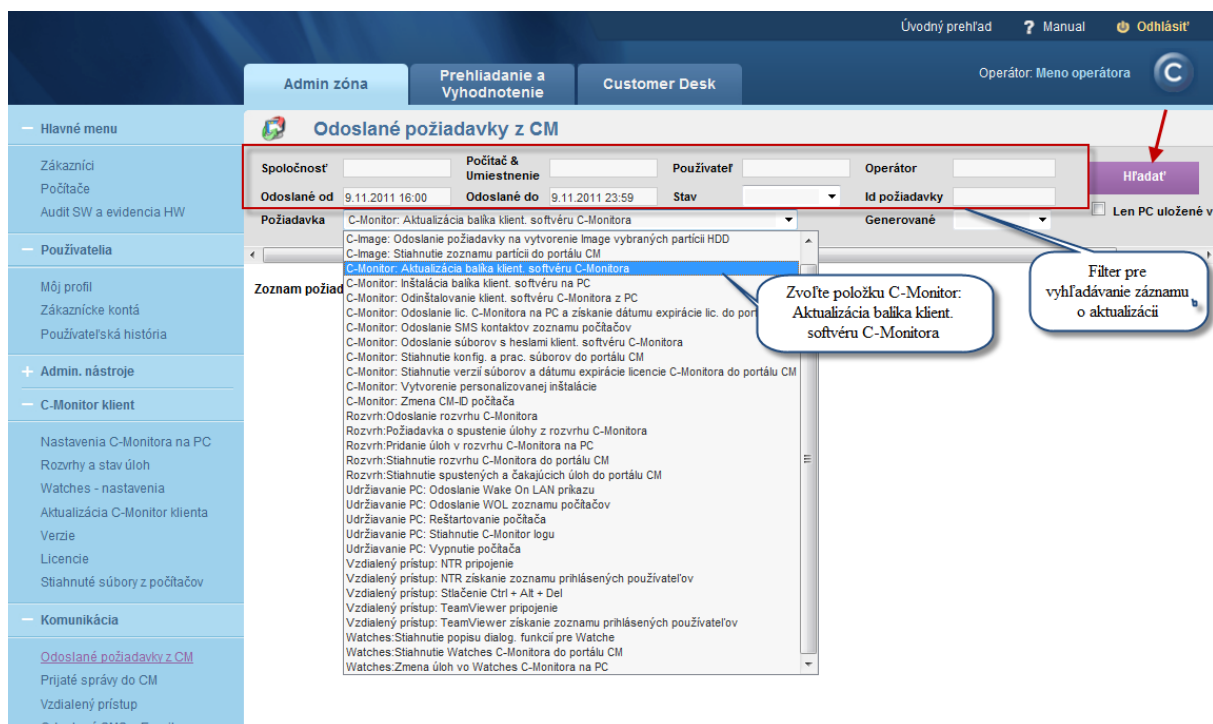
Úvodný prehľad ? Manual Odhlásiť

Admin zóna | Prehliadanie a Vyhodnotenie | Customer Desk

Operátor: Meno operátora

— Hlavné menu
Zákazníci
Počítače
Audit SW a evidencia HW

— Používatelia
Môj profil
Zákaznícke kontá
Používateľská história

+ Admin. nástroje

— C-Monitor klient
Nastavenia C-Monitora na PC
Rozvrhy a stav úloh
Watches - nastavenia
Aktualizácia C-Monitor klienta
Verzie
Licencie
Stiahnuté súbory z počítačov

— Komunikácia
Odoslané požiadavky z CM
Prijaté správy do CM
Vzdialený prístup

Odoslané požiadavky z CM

Spoločnosť | Počítač & Umiestnenie | Používateľ | Operátor
Odoslané od 9.11.2011 16:00 | Odoslané do 9.11.2011 23:59 | Stav | Id požiadavky
Požiadavka C-Monitor: Aktualizácia balíka klient. softvéru C-Monitora | Generované

Hľadať
Len PC uložené v

Zoznam požiad

C-Image: Odoslanie požiadavky na vytvorenie Image vybraných partícii HDD
C-Image: Stiahnutie zoznamu partícii do portálu CM
C-Monitor: Aktualizácia balíka klient. softvéru C-Monitora
C-Monitor: Inštalácia balíka klient. softvéru na PC
C-Monitor: Odinštalovanie klient. softvéru C-Monitora z PC
C-Monitor: Odoslanie lic. C-Monitora na PC a získanie dátumu expirácie lic. do port
C-Monitor: Odoslanie SMS kontaktov zoznamu počítačov
C-Monitor: Odoslanie súborov s heslami klient. softvéru C-Monitora
C-Monitor: Stiahnutie konfig. a prac. súborov do portálu CM
C-Monitor: Stiahnutie verzií súborov a dátumu expirácie licencie C-Monitora do portálu CM
C-Monitor: Vytvorenie personalizovanej inštalácie
C-Monitor: Zmena CM-ID počítača
Rozvrh:Odoslanie rozvrhu C-Monitora
Rozvrh:Požiadavka o spustenie úlohy z rozvrhu C-Monitora
Rozvrh:Pridanie úloh v rozvrhu C-Monitora na PC
Rozvrh:Stiahnutie rozvrhu C-Monitora do portálu CM
Rozvrh:Stiahnutie spustených a čakajúcich úloh do portálu CM
Udržiavanie PC: Odoslanie Wake On LAN príkazu
Udržiavanie PC: Odoslanie WOL zoznamu počítačov
Udržiavanie PC: Reštartovanie počítača
Udržiavanie PC: Stiahnutie C-Monitor logu
Udržiavanie PC: Vypnutie počítača
Vzdialený prístup: NTR pripojenie
Vzdialený prístup: NTR získanie zoznamu prihlásených používateľov
Vzdialený prístup: Stlačenie Ctrl + Alt + Del
Vzdialený prístup: TeamViewer pripojenie
Vzdialený prístup: TeamViewer získanie zoznamu prihlásených používateľov
Watches:Stiahnutie popisu dialog. funkcií pre Watche
Watches:Stiahnutie Watches C-Monitora do portálu CM
Watches:Zmena úloh vo Watches C-Monitora na PC

Zvoľte položku C-Monitor: Aktualizácia balíka klient. softvéru C-Monitora

Filter pre vyhľadávanie záznamu o aktualizácii